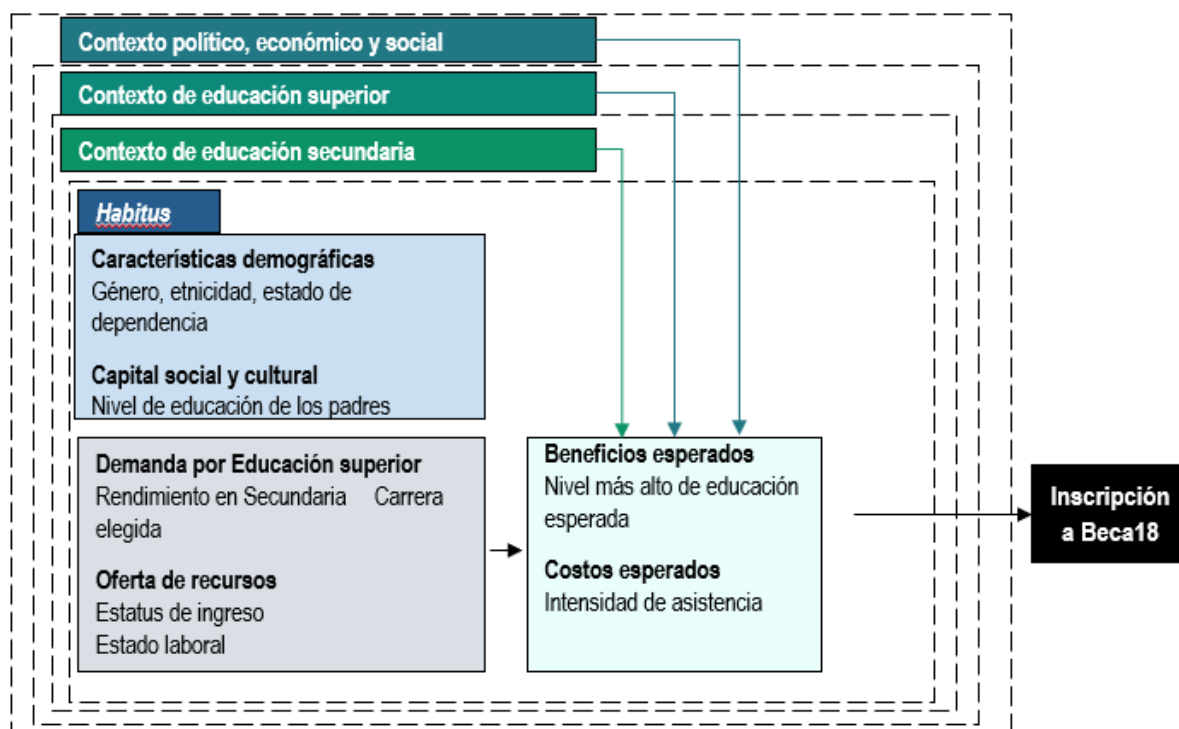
Contexto político, económico y social

Contexto de educación superior

Contexto de educación secundaria

Habitus

Características demográficas
Género, etnicidad, estado de dependencia

Capital social y cultural
Nivel de educación de los padres

Demanda por Educación superior
Rendimiento en Secundaria Carrera elegida

Oferta de recursos
Estatus de ingreso
Estado laboral

Beneficios esperados
Nivel más alto de educación esperada

Costos esperados
Intensidad de asistencia

Inscripción a Beca18